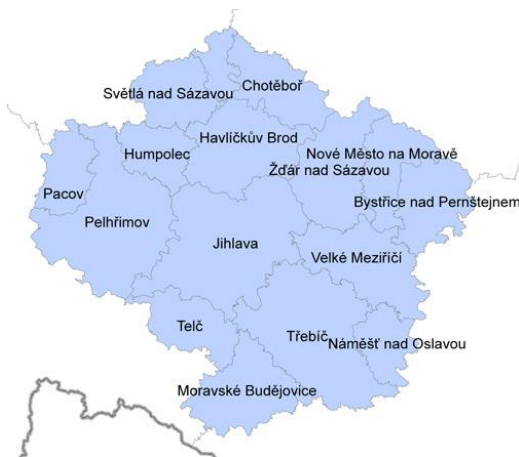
Světlá nad Sázavou
Chotěboř
Havlíčkův Brod
Humpolec
Nové Město na Moravě
Žďár nad Sázavou
Pacov
Bystřice nad Pernštejnem
Pelhřimov
Jihlava
Velké Meziříčí
Telč
Třebíč
Náměšť nad Oslavou
Moravské Budějovice